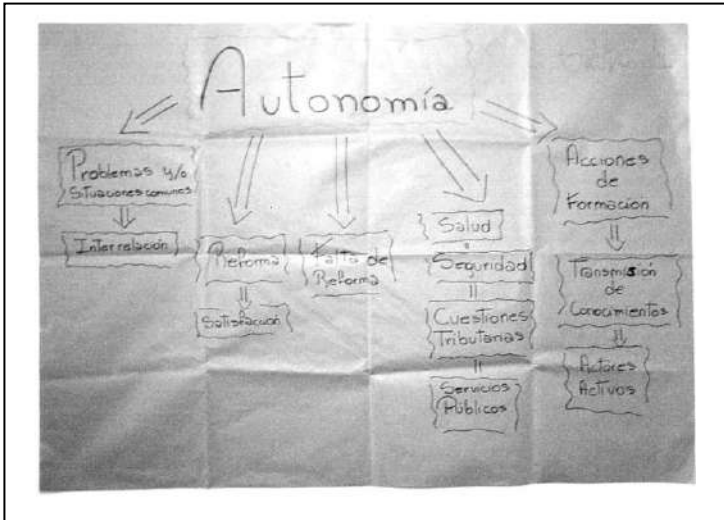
Autonomía

Problemas y/o Situaciones comunes

Interrelación

Reforma

Satisfacción

Falta de Reforma

Salud

Seguridad

Cuestiones Tributarias

Servicios Públicos

Acciones de Formación

Transmisión de Conocimientos

Actores Activos